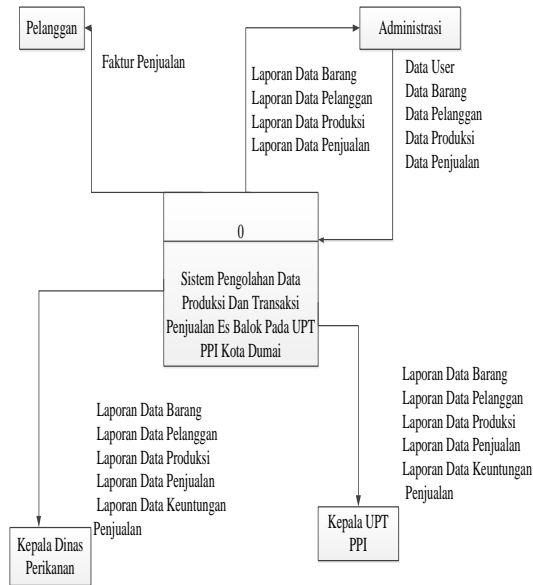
Pelanggan

Administrasi

Faktur Penjualan

Laporan Data Barang
Laporan Data Pelanggan
Laporan Data Produksi
Laporan Data Penjualan

Data User
Data Barang
Data Pelanggan
Data Produksi
Data Penjualan

0

Sistem Pengolahan Data Produksi Dan Transaksi Penjualan Es Balok Pada UPT PPI Kota Dumai

Laporan Data Barang
Laporan Data Pelanggan
Laporan Data Produksi
Laporan Data Penjualan
Laporan Data Keuntungan Penjualan

Laporan Data Barang
Laporan Data Pelanggan
Laporan Data Produksi
Laporan Data Penjualan
Laporan Data Keuntungan Penjualan

Kepala UPT PPI

Kepala Dinas Perikanan